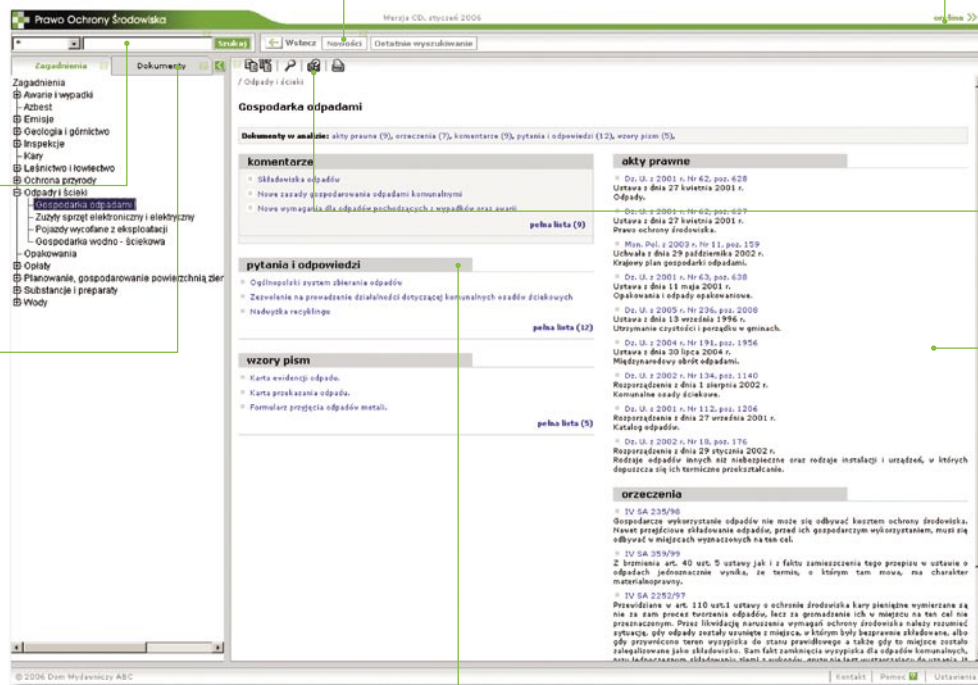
Prawo Ochrony Środowiska
Wersja CD, styczeń 2006
on-line

Szukaj
Wstecz
Nowości
Ostatnie wyszukiwanie

Zagadnienia
Dokumenty

Zagadnienia
Awarie i wypadki
Azbest
Emisje
Geologia i górnictwo
Inspekcje
Kary
Leśnictwo i łowiectwo
Ochrona przyrody
Odpady i ścieki
Gospodarka odpadami
Zużyty sprzęt elektroniczny i elektryczny
Pojazdy wycofane z eksploatacji
Gospodarka wodno - ściekowa
Opakowania
Opłaty
Planowanie, gospodarowanie powierzchnią ziem
Substancje i preparaty
Wody

/ Odpady i ścieki

Gospodarka odpadami

Dokumenty w analizie: akty prawne (9), orzeczenia (7), komentarze (9), pytania i odpowiedzi (12), wzory pism (5).

komentarze
Składowiska odpadów
Nowe zasady gospodarowania odpadami komunalnymi
Nowe wymagania dla odpadów pochodzących z wypadków oraz awarii
pełna lista (9)

pytania i odpowiedzi
Ogólnopolski system zbierania odpadów
Zezwolenie na prowadzenie działalności dotyczącej komunalnych osadów ściekowych
Nadużycia recyklingu
pełna lista (12)

wzory pism
Karta ewidencji odpadu.
Karta przekazania odpadu.
Formularz przyjęcia odpadów metali.
pełna lista (5)

akty prawne
Dz. U. z 2001 r. Nr 62, poz. 628
Ustawa z dnia 27 kwietnia 2001 r.
Odpady.
Dz. U. z 2001 r. Nr 62, poz. 627
Ustawa z dnia 27 kwietnia 2001 r.
Prawo ochrony środowiska.
Mon. Pol. z 2003 r. Nr 11, poz. 159
Uchwała z dnia 29 października 2002 r.
Krajowy plan gospodarki odpadami.
Dz. U. z 2001 r. Nr 63, poz. 638
Ustawa z dnia 11 maja 2001 r.
Opakowania i odpady opakowaniowe.
Dz. U. z 2005 r. Nr 236, poz. 2008
Ustawa z dnia 13 września 1996 r.
Utrzymanie czystości i porządku w gminach.
Dz. U. z 2004 r. Nr 191, poz. 1956
Ustawa z dnia 30 lipca 2004 r.
Międzynarodowy obrót odpadami.
Dz. U. z 2002 r. Nr 134, poz. 1140
Rozporządzenie z dnia 1 sierpnia 2002 r.
Komunalne osady ściekowe.
Dz. U. z 2001 r. Nr 112, poz. 1206
Rozporządzenie z dnia 27 września 2001 r.
Katalog odpadów.
Dz. U. z 2002 r. Nr 18, poz. 176
Rozporządzenie z dnia 29 stycznia 2002 r.
Rodzaje odpadów innych niż niebezpieczne oraz rodzaje instalacji i urządzeń, w których dopuszcza się ich termiczne przekształcanie.

orzeczenia
IV SA 235/98
Gospodarcze wykorzystanie odpadów nie może się odbywać kosztem ochrony środowiska. Nawet przejściowe składowanie odpadów, przed ich gospodarczym wykorzystaniem, musi się odbywać w miejscach wyznaczonych na ten cel.
IV SA 359/99
Z brzmienia art. 40 ust. 5 ustawy jak i z faktu zamieszczenia tego przepisu w ustawie o odpadach jednoznacznie wynika, że termin, o którym tam mowa, ma charakter materialnoprawny.
IV SA 2252/97
Przewidziane w art. 110 ust.1 ustawy o ochronie środowiska kary pieniężne wymierzane są nie za sam proces tworzenia odpadów, lecz za gromadzenie ich w miejscu na ten cel nie przeznaczonym. Przez likwidację naruszenia wymagań ochrony środowiska należy rozumieć sytuację, gdy odpady zostały usunięte z miejsca, w którym były bezprawnie składowane, albo gdy przywrócono teren wyrobiska do stanu pierwotnego a także gdy to miejsce zostało zalegalizowane jako składowisko. Sam fakt zamknięcia wyrobiska dla odpadów komunalnych, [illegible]

© 2006 Dom Wydawniczy ABC
Kontakt
Pomoc
Ustawienia